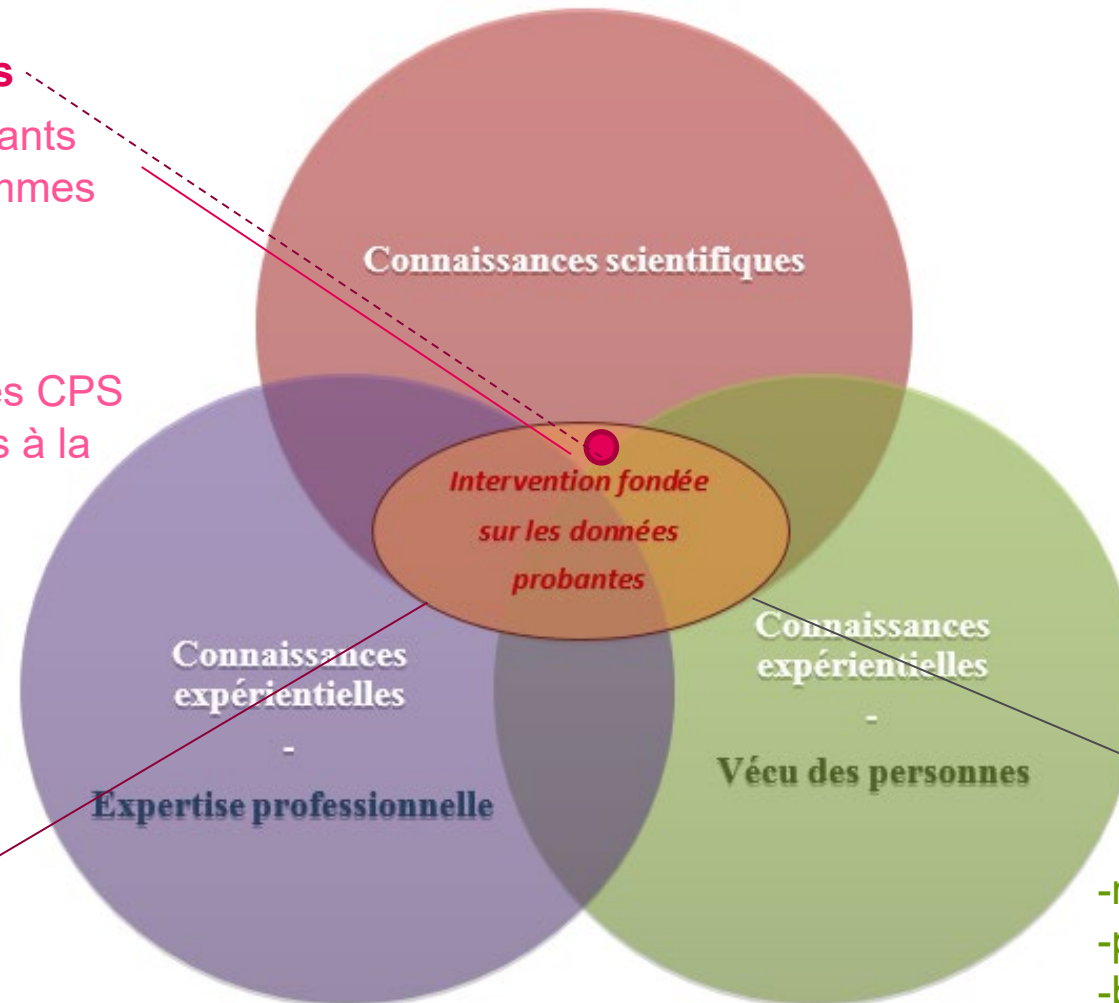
s

ants
nmes

es CPS
s à la

Connaissances scientifiques

Intervention fondée sur les données probantes

Connaissances expérientielles
-
Expertise professionnelle

Connaissances expérientielles
-
Vécu des personnes

-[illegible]
-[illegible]
-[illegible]